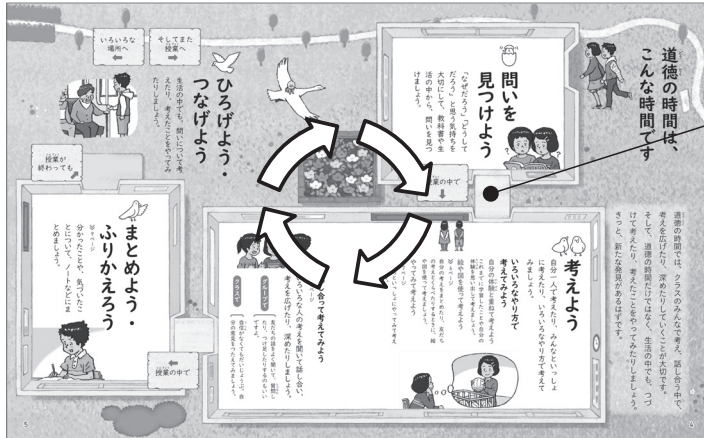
道徳の時間は、こんな時間です

道徳の時間では、クラスのみんなで考え、話し合う中で、考えを広げたり、深めたりしていくことが大切です。そして、道徳の時間だけではなく、生活の中でも、つづけて考えたり、考えたことをやってみたりしましょう。きっと、新たな発見があるはずです。

問いを見つけよう

「なぜだろう」「どうしてだろう」と思う気持ちを大切にして、教科書や生活の中から、問いを見つけましょう。

授業の中で

考えよう

自分一人で考えたり、みんなといっしょに考えたり、いろいろな方法で考えてみましょう。

いろいろなやり方で考えてみよう

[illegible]

話し合って考えてみよう

いろいろな人の考えを聞いて話し合い、考えを広げたり、深めたりしましょう。

グループで

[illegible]

クラスで

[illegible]

まとめよう・ふりかえろう

分かったことや、気づいたことについて、ノートなどにまとめましょう。

授業の中で

授業が終わっても

ひろげよう・つなげよう

生活の中でも、問いについて考えたり、考えたことをやってみたりしましょう。

いろいろな場所へ

そしてまた授業へ

5

4